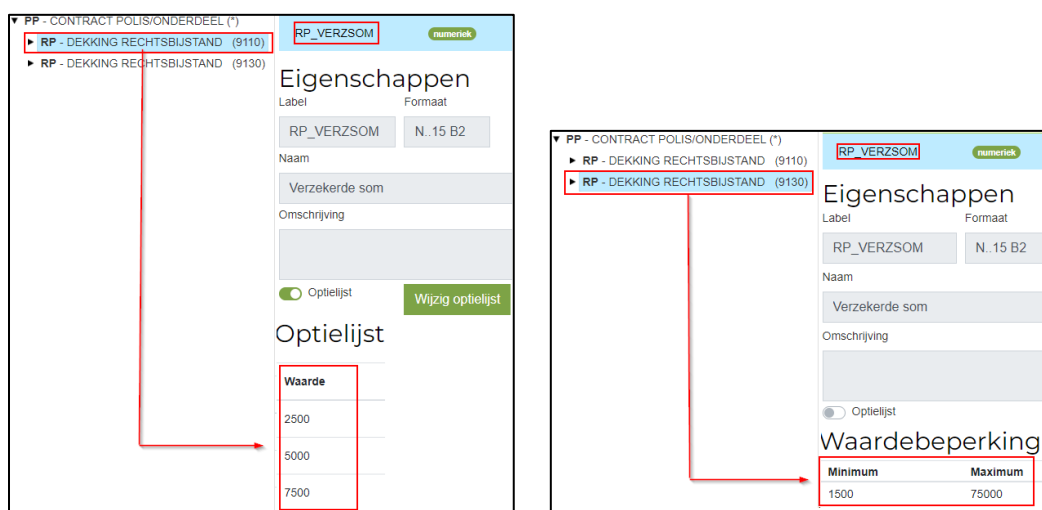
PP - CONTRACT POLIS/ONDERDEEL (*)
RP - DEKKING RECHTSBIJSTAND (9110)
RP - DEKKING RECHTSBIJSTAND (9130)

RP_VERZSOM numeriek

Eigenschappen

Label
RP_VERZSOM

Formaat
N..15 B2

Naam
Verzekerde som

Omschrijving

Optielijst

Wijzig optielijst

Optielijst

| Waarde |
|---|
| 2500 |
| 5000 |
| 7500 |

PP - CONTRACT POLIS/ONDERDEEL (*)
RP - DEKKING RECHTSBIJSTAND (9110)
RP - DEKKING RECHTSBIJSTAND (9130)

RP_VERZSOM numeriek

Eigenschappen

Label
RP_VERZSOM

Formaat
N..15 B2

Naam
Verzekerde som

Omschrijving

Optielijst

Waardebeperking

| Minimum | Maximum |
|---|---|
| 1500 | 75000 |